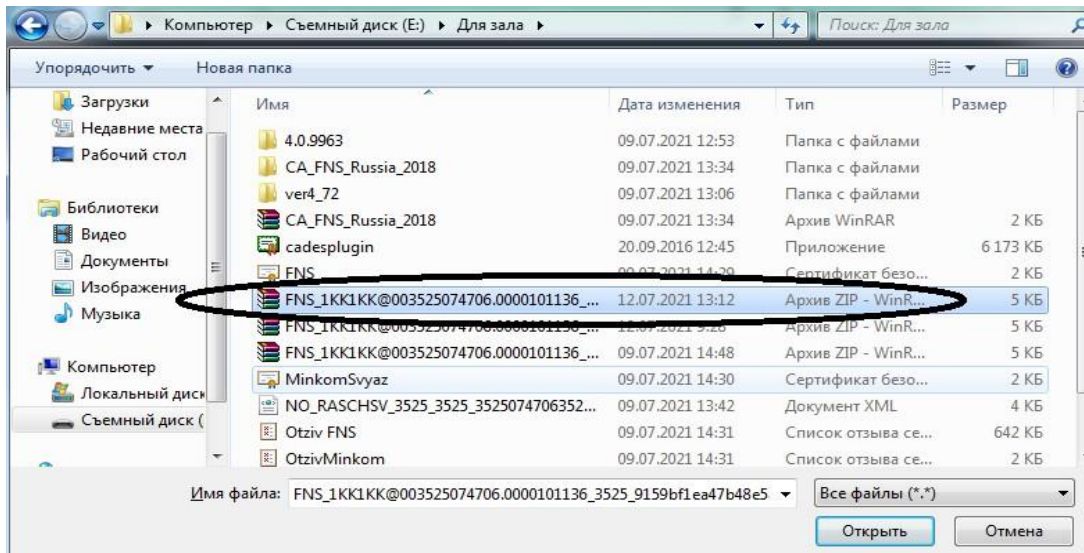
▸ Компьютер ▸ Съемный диск (E:) ▸ Для зала ▸

Поиск: Для зала

Упорядочить ▾ Новая папка

Загрузки
Недавние места
Рабочий стол
Библиотеки
Видео
Документы
Изображения
Музыка
Компьютер
Локальный диск
Съемный диск (

| Имя | Дата изменения | Тип | Размер |
|---|---|---|---|
| 4.0.9963 | 09.07.2021 12:53 | Папка с файлами | |
| CA_FNS_Russia_2018 | 09.07.2021 13:34 | Папка с файлами | |
| ver4_72 | 09.07.2021 13:06 | Папка с файлами | |
| CA_FNS_Russia_2018 | 09.07.2021 13:34 | Архив WinRAR | 2 КБ |
| cadesplugin | 20.09.2016 12:45 | Приложение | 6 173 КБ |
| FNS | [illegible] | Сертификат безо... | 2 КБ |
| FNS_1KK1KK@003525074706.0000101136_... | 12.07.2021 13:12 | Архив ZIP - WinR... | 5 КБ |
| FNS_1KK1KK@003525074706.0000101136_... | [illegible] | Архив ZIP - WinR... | 5 КБ |
| FNS_1KK1KK@003525074706.0000101136_... | 09.07.2021 14:48 | Архив ZIP - WinR... | 5 КБ |
| MinkomSvyaz | 09.07.2021 14:30 | Сертификат безо... | 2 КБ |
| NO_RASCHSV_3525_3525_3525074706352... | 09.07.2021 13:42 | Документ XML | 4 КБ |
| Otziv FNS | 09.07.2021 14:31 | Список отзыва се... | 642 КБ |
| OtzivMinkom | 09.07.2021 14:31 | Список отзыва се... | 2 КБ |

Имя файла: FNS_1KK1KK@003525074706.0000101136_3525_9159bf1ea47b48e5

Все файлы (*.*)

Открыть Отмена